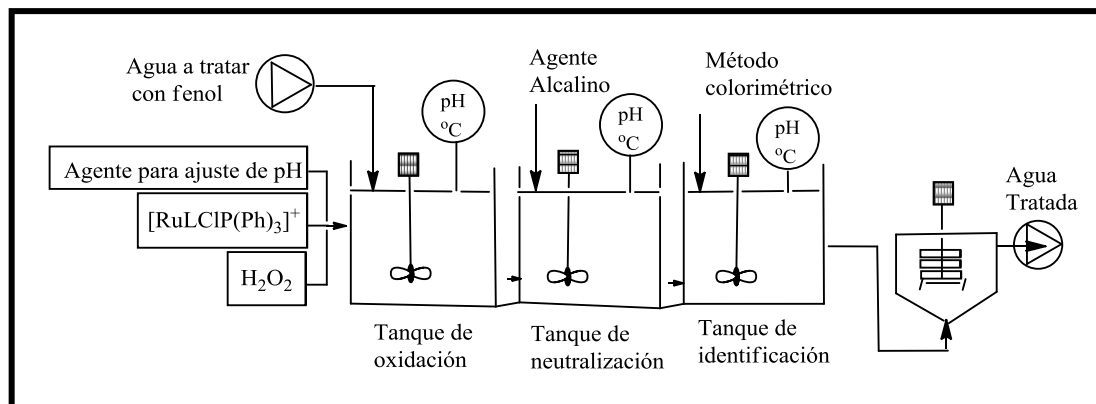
Agua a tratar con fenol

Agente Alcalino

Método colorimétrico

pH
$^{o}C$

pH
$^{o}C$

pH
$^{o}C$

Agente para ajuste de pH

$[RuLClP(Ph)_3]^+$

$H_2O_2$

Agua Tratada

Tanque de oxidación

Tanque de neutralización

Tanque de identificación